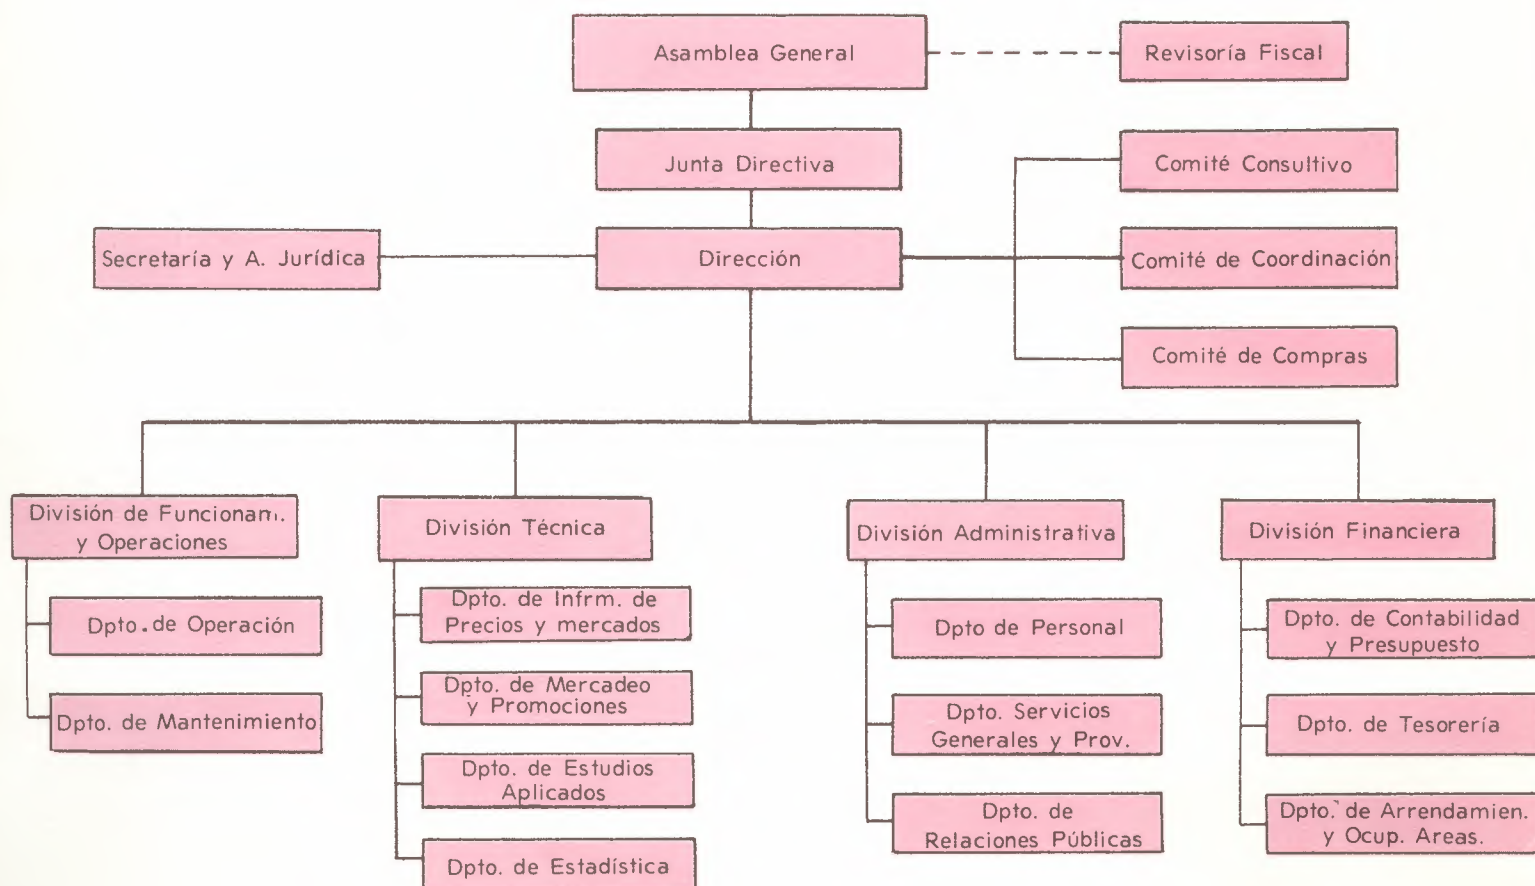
Asamblea General

Revisoría Fiscal

Junta Directiva

Comité Consultivo

Secretaría y A. Jurídica

Dirección

Comité de Coordinación

Comité de Compras

División de Funcionam. y Operaciones

Dpto.de Operación

Dpto. de Mantenimiento

División Técnica

Dpto. de Infrm. de Precios y mercados

Dpto. de Mercadeo y Promociones

Dpto. de Estudios Aplicados

Dpto. de Estadística

División Administrativa

Dpto de Personal

Dpto. Servicios Generales y Prov.

Dpto. de Relaciones Públicas

División Financiera

Dpto. de Contabilidad y Presupuesto

Dpto. de Tesorería

Dpto. de Arrendamien. y Ocup. Areas.